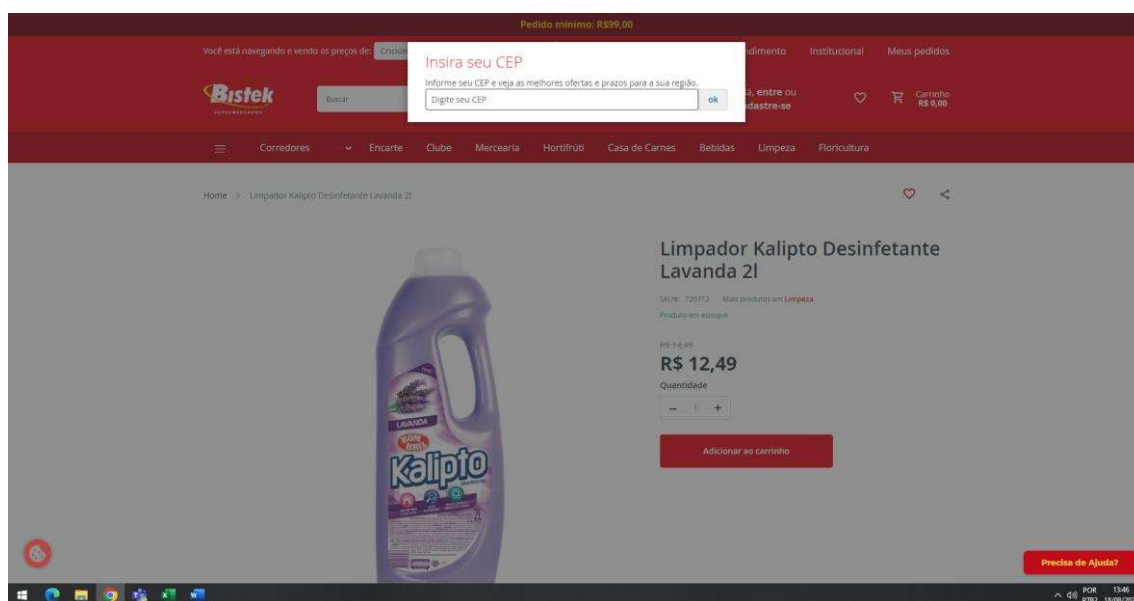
Pedido mínimo: R$99,00

Você está navegando e vendo os preços de: Criciúma

ndimento Institucional Meus pedidos

Insira seu CEP

Informe seu CEP e veja as melhores ofertas e prazos para a sua região.

Digite seu CEP

ok

Bistek

Buscar

á, entre ou dastre-se

Carrinho R$ 0,00

Corredores Encarte Clube Mercearia Hortifrúti Casa de Carnes Bebidas Limpeza Floricultura

Home > Limpador Kalipto Desinfetante Lavanda 2l

Limpador Kalipto Desinfetante Lavanda 2l

SKU#: 720712 Mais produtos em Limpeza

Produto em estoque

R$ 14,49

R$ 12,49

Quantidade

- 1 +

Adicionar ao carrinho

LAVANDA

Kalipto

2L

Precisa de Ajuda?

POR PTB2 13:46